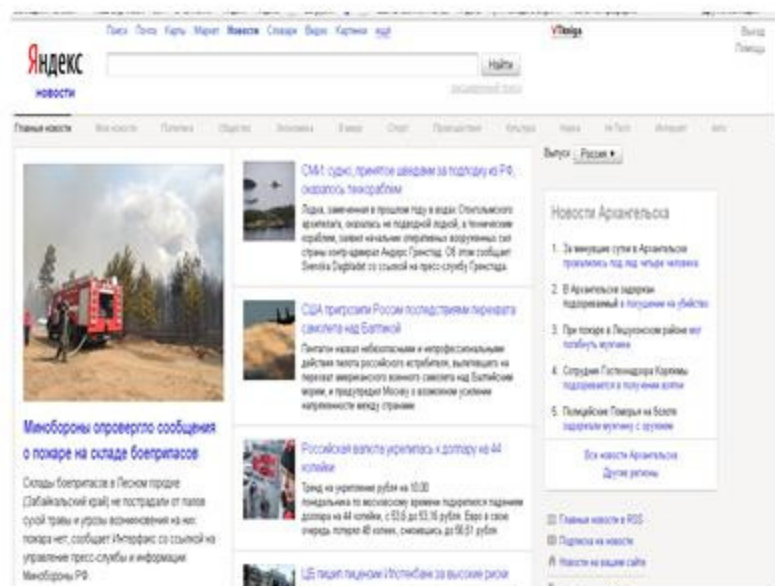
Поиск Почта Карты Маркет Новости Словари Видео Картинки ещё

Яндекс
новости

Найти

Выход
Помощь

Главные новости

Минобороны опровергло сообщения о пожаре на складе боеприпасов

Склады боеприпасов в Песчаном (Забайкальский край) не пострадали от палов сухой травы и угрозы возникновения на них пожара нет, сообщает Интерфакс со ссылкой на управление пресс-службы и информации Минобороны РФ.

СМИ: судно, принятое шведами за подлодку из РФ, оказалось техсудном

Лодка, замеченная в прошлом году в водах Стокгольмского архипелага, оказалась не подводной лодкой, а техническим судном, заявил начальник оперативных вооруженных сил страны контр-адмирал Андерс Гренстад. Об этом сообщает Svenska Dagbladet со ссылкой на пресс-службу Гренстада.

США пригрозили России последствиями перехвата самолета над Балтикой

Пентагон назвал небезопасными и непрофессиональными действия пилота российского истребителя, вылетевшего на перехват американского военного самолета над Балтийским морем, и предупредил Москву о возможном усилении напряженности между странами.

Российская валюта укрепилась к доллару на 44 копейки

Тренд на укрепление рубля на 10.00 понедельника по московскому времени подкрепился падением доллара на 44 копейки, с 53,6 до 53,16 рубля. Евро в свою очередь потерял 48 копеек, снизившись до 58,61 рубля.

ЦБ лишил лицензии Ипотекбанк за высокие риски

Выпуск Россия

Новости Архангельска

1. За минувшие сутки в Архангельске пропали под лед четыре человека
2. В Архангельске задержан подозреваемый в покушении на убийство
3. При пожаре в Лешуконском районе погибли мужчина
4. Сотрудник Гостехнадзора Карелии подозревается в получении взятки
5. Полицейские Поморья на болоте задержали мужчину с оружием

Все новости Архангельска
Другие регионы

Главные новости в RSS
Подписка на новости
Новости на вашем сайте